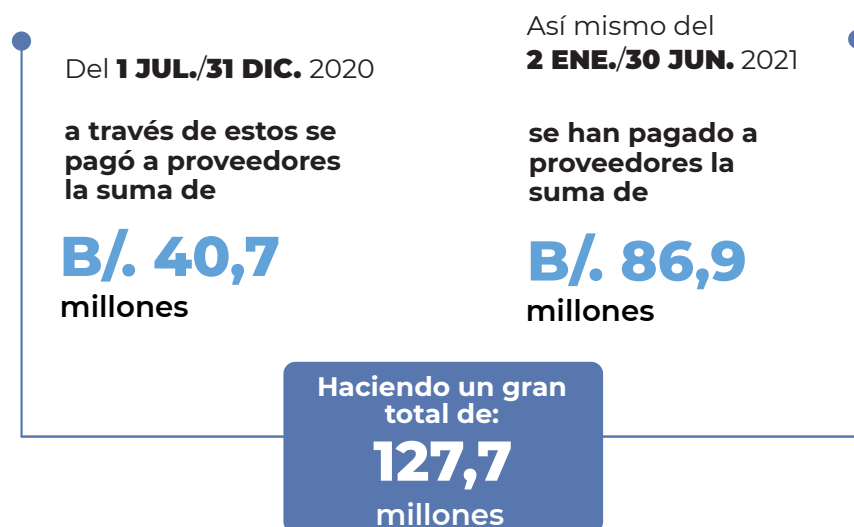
Del **1 JUL./31 DIC.** 2020

a través de estos se pagó a proveedores la suma de

B/. 40,7

millones

Así mismo del
**2 ENE./30 JUN.** 2021

se han pagado a proveedores la suma de

B/. 86,9

millones

Haciendo un gran total de:

127,7

millones